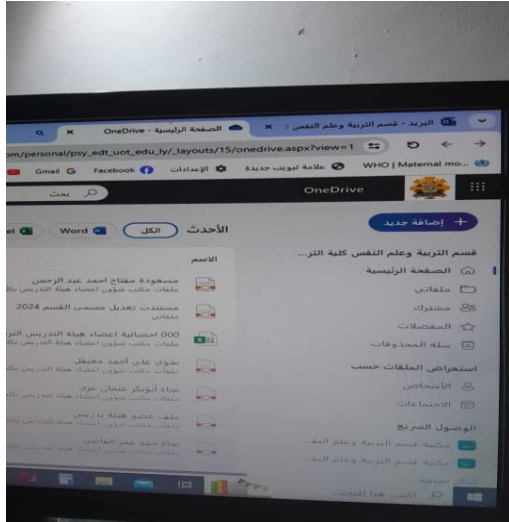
البريد - قسم التربية وعلم النفس
الصفحة الرئيسية - OneDrive
om/personal/psy_edt_uot_edu_ly/_layouts/15/onedrive.aspx?view=1
Gmail G Facebook الإعدادات علامة تبويب جديدة WHO | Maternal mo...
بحث
OneDrive
+ إضافة جديد
الأحدث
الكل
Word
el
قسم التربية وعلم النفس كلية التر...
الصفحة الرئيسية
ملفاتي
مشترك
المفضلات
سلة المحذوفات
استعراض الملفات حسب
الأشخاص
الاجتماعات
الوصول السريع
مكتبة قسم التربية وعلم النف...
مكتبة قسم التربية وعلم النف...
الاسم
مسعودة مفتاح احمد عبد الرحمن
ملفات مكتب شؤون اعضاء هيئة التدريس
مستندات تعديل مسمى القسم 2024
ملفاتي
000 احصائية اعضاء هيئة التدريس
ملفات مكتب شؤون اعضاء هيئة التدريس
نجوى علي أحمد معيتيق
ملفات مكتب شؤون اعضاء هيئة التدريس
نجاة ابوبكر عثمان عون
ملفات مكتب شؤون اعضاء هيئة التدريس
ملف عضو هيئة تدريس
ملفات مكتب شؤون اعضاء هيئة التدريس
نجاة محمد عمر القاضي
اكتب هنا للبحث